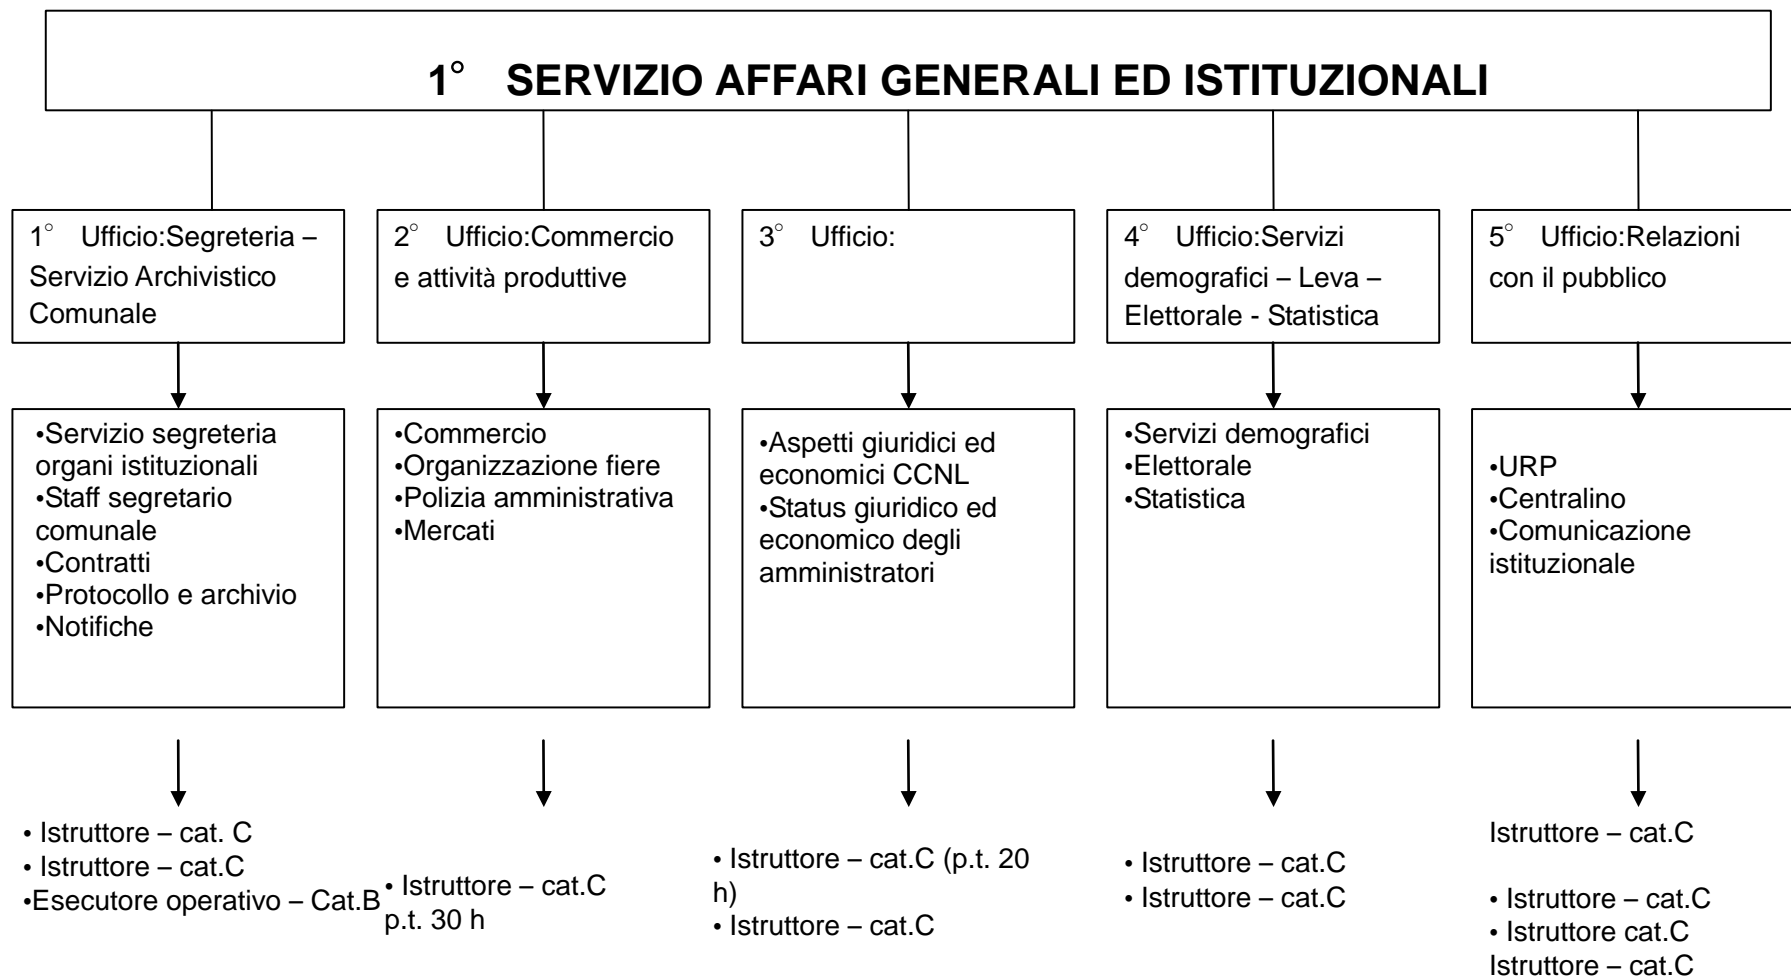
1° SERVIZIO AFFARI GENERALI ED ISTITUZIONALI

1° Ufficio:Segreteria – Servizio Archivistico Comunale

•Servizio segreteria organi istituzionali
•Staff segretario comunale
•Contratti
•Protocollo e archivio
•Notifiche

• Istruttore – cat. C
• Istruttore – cat.C
•Esecutore operativo – Cat.B

2° Ufficio:Commercio e attività produttive

•Commercio
•Organizzazione fiere
•Polizia amministrativa
•Mercati

• Istruttore – cat.C p.t. 30 h

3° Ufficio:

•Aspetti giuridici ed economici CCNL
•Status giuridico ed economico degli amministratori

• Istruttore – cat.C (p.t. 20 h)
• Istruttore – cat.C

4° Ufficio:Servizi demografici – Leva – Elettorale - Statistica

•Servizi demografici
•Elettorale
•Statistica

• Istruttore – cat.C
• Istruttore – cat.C

5° Ufficio:Relazioni con il pubblico

•URP
•Centralino
•Comunicazione istituzionale

Istruttore – cat.C

• Istruttore – cat.C
• Istruttore cat.C
Istruttore – cat.C